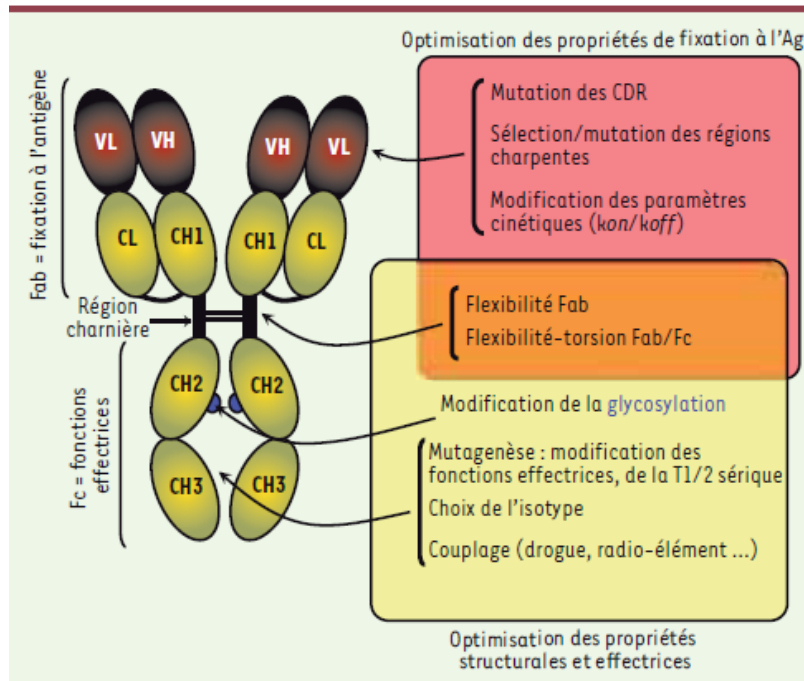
Optimisation des propriétés de fixation à l'Ag

Fab = fixation à l'antigène

VL VH VH VL

CL CH1 CH1 CL

Région charnière

CH2 CH2

CH3 CH3

Fc = fonctions effectrices

Mutation des CDR

Sélection/mutation des régions charpentes

Modification des paramètres cinétiques (kon/koff)

Flexibilité Fab

Flexibilité-torsion Fab/Fc

Modification de la glycosylation

Mutagenèse : modification des fonctions effectrices, de la T1/2 sérique

Choix de l'isotype

Couplage (drogue, radio-élément ...)

Optimisation des propriétés structurales et effectrices